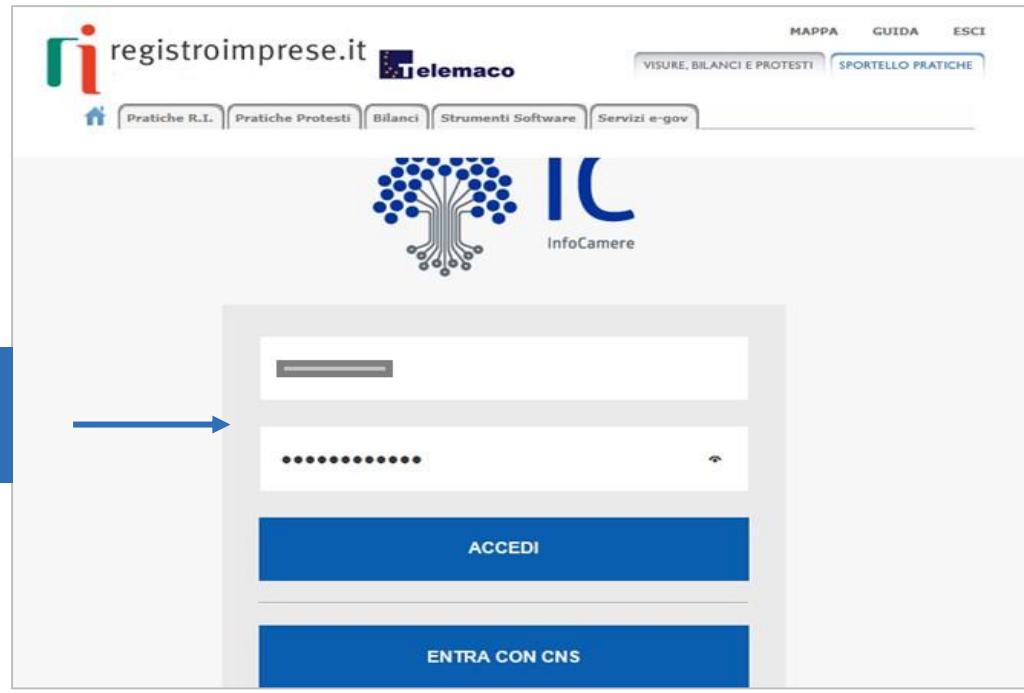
registroimprese.it

telemaco

MAPPA GUIDA ESCI

VISURE, BILANCI E PROTESTI

SPORTELLO PRATICHE

Pratiche R.I. Pratiche Protesti Bilanci Strumenti Software Servizi e-gov

IC
InfoCamere

•••••••••••••

ACCEDI

ENTRA CON CNS